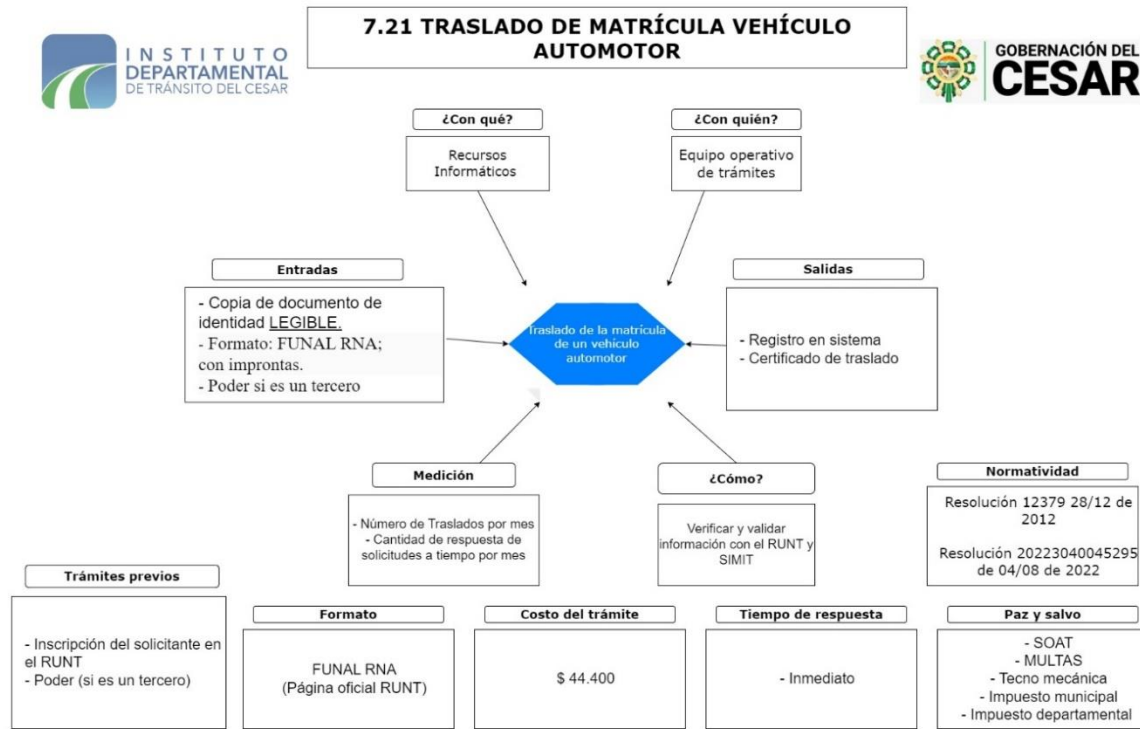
7.21 TRASLADO DE MATRÍCULA VEHÍCULO AUTOMOTOR

INSTITUTO DEPARTAMENTAL DE TRÁNSITO DEL CESAR

GOBERNACIÓN DEL CESAR

¿Con qué?

Recursos Informáticos

¿Con quién?

Equipo operativo de trámites

Entradas

- Copia de documento de identidad LEGIBLE.
- Formato: FUNAL RNA; con improntas.
- Poder si es un tercero

Traslado de la matrícula de un vehículo automotor

Salidas

- Registro en sistema
- Certificado de traslado

Medición

- Número de Traslados por mes
- Cantidad de respuesta de solicitudes a tiempo por mes

¿Cómo?

Verificar y validar información con el RUNT y SIMIT

Normatividad

Resolución 12379 28/12 de 2012

Resolución 20223040045295 de 04/08 de 2022

Trámites previos

- Inscripción del solicitante en el RUNT
- Poder (si es un tercero)

Formato

FUNAL RNA (Página oficial RUNT)

Costo del trámite

$ 44.400

Tiempo de respuesta

- Inmediato

Paz y salvo

- SOAT
- MULTAS
- Tecno mecánica
- Impuesto municipal
- Impuesto departamental